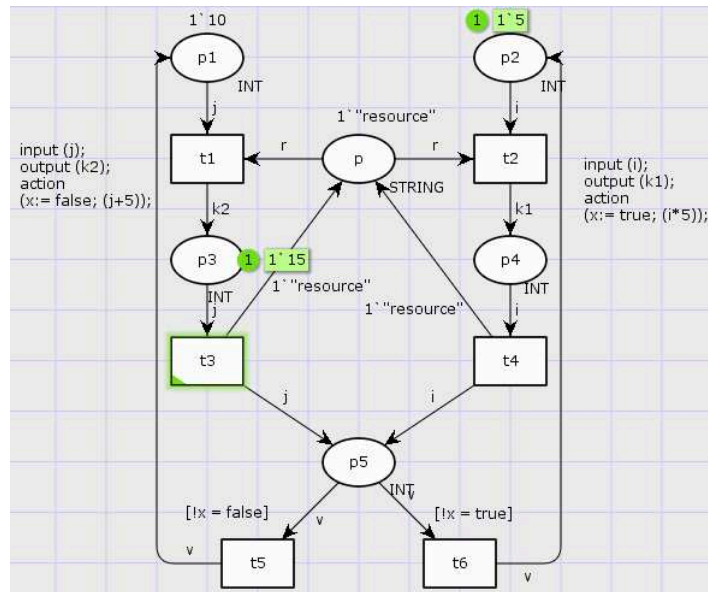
1`10

p1

INT

j

1 1`5

p2

INT

i

1`"resource"

input (j);
output (k2);
action
(x:= false; (j+5));

t1

r

p

r

STRING

t2

input (i);
output (k1);
action
(x:= true; (i*5));

k2

k1

p3

1 1`15

p4

INT

1`"resource"

INT

j

1`"resource"

i

t3

t4

j

i

p5

INT

[!x = false]

v

v

[!x = true]

v

t5

t6

v